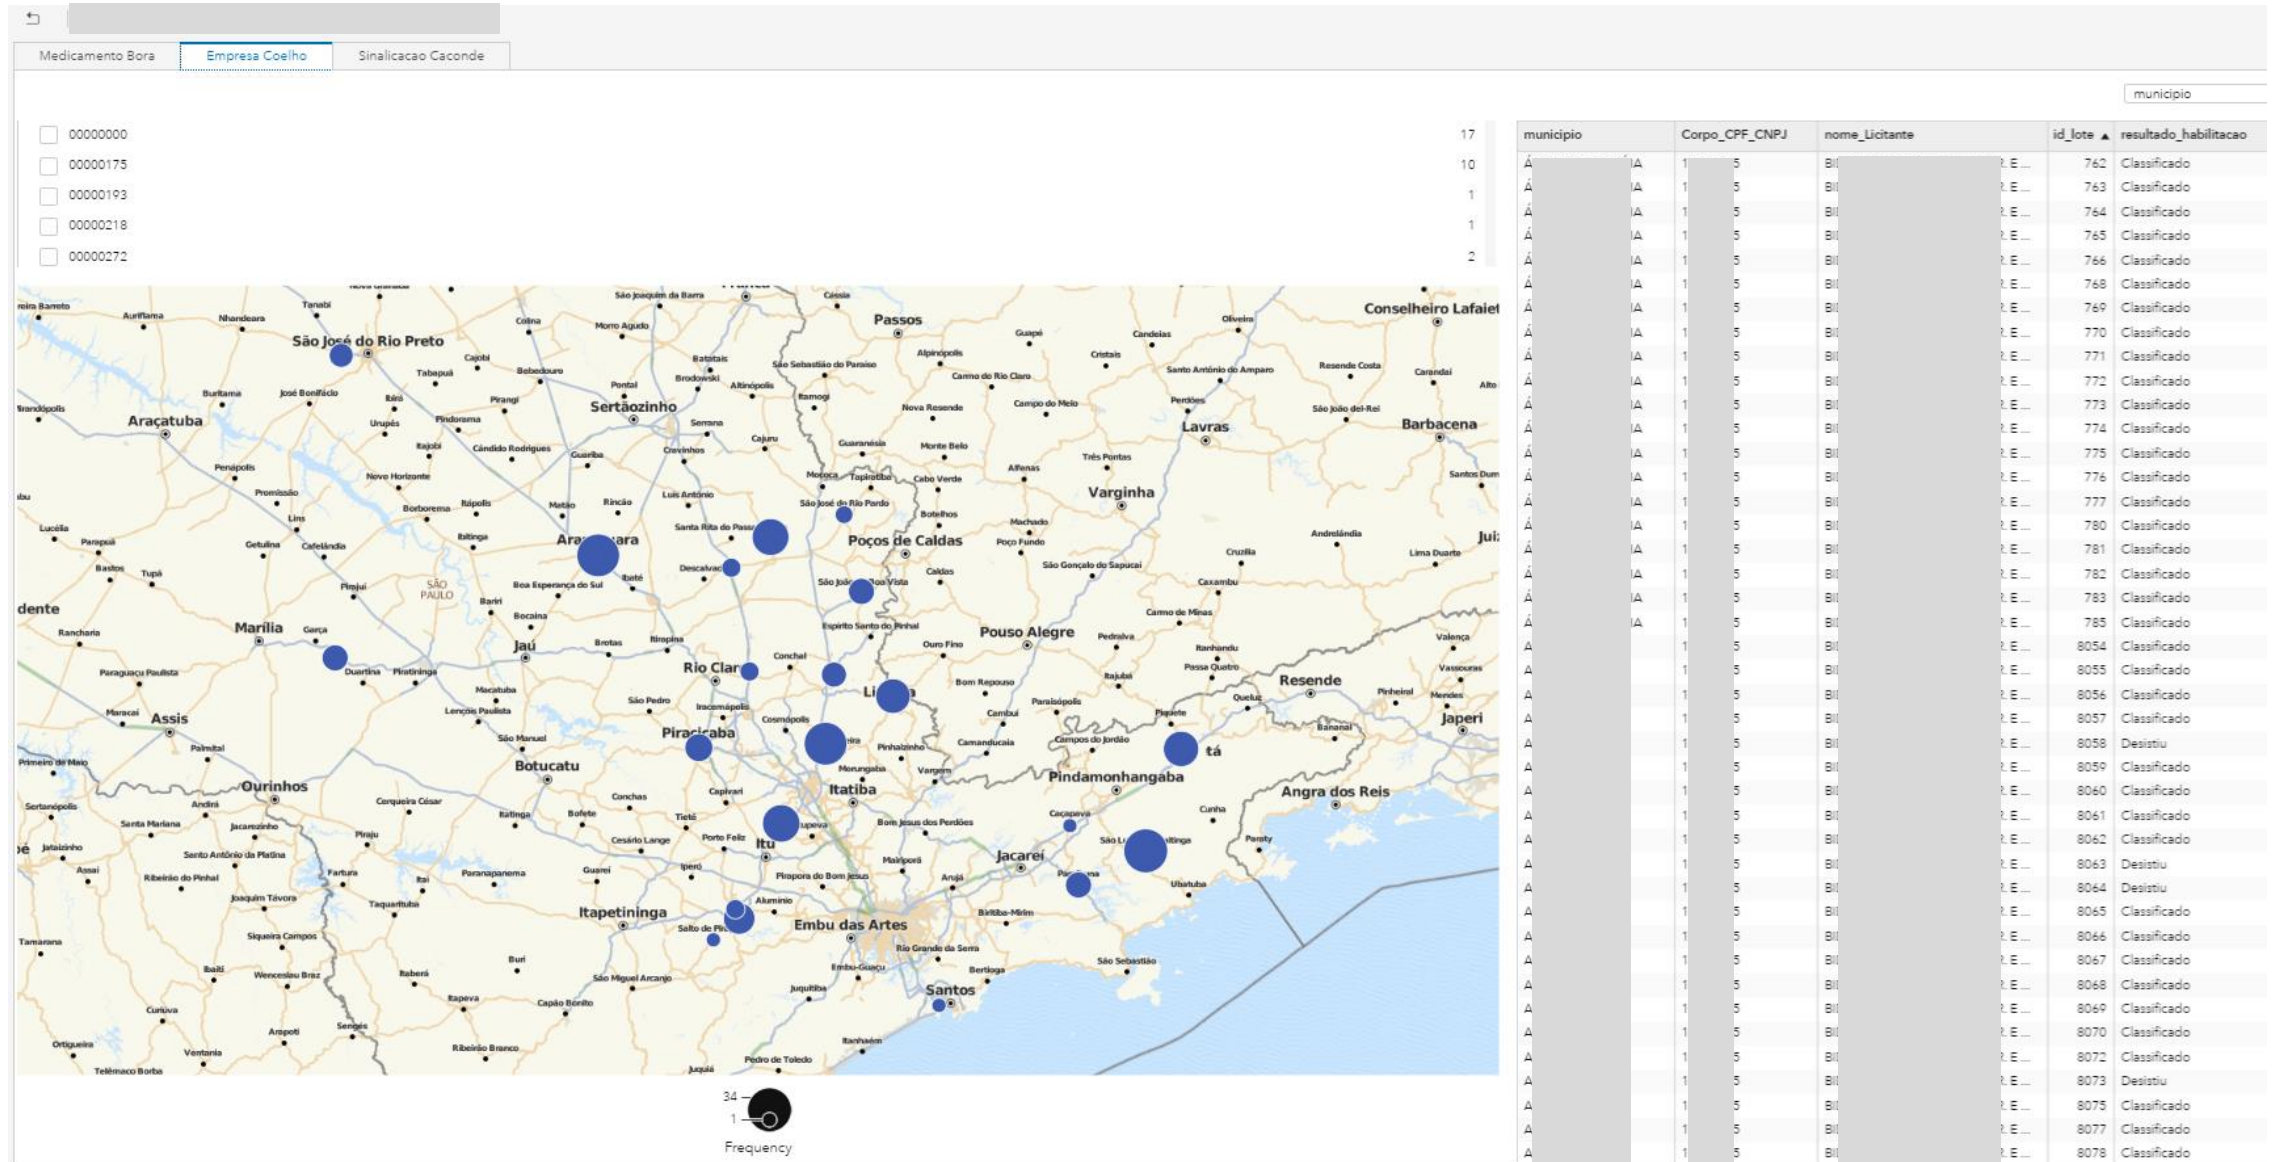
Medicamento Bora | Empresa Coelho | Sinalicacao Caconde

municipio

00000000 17
00000175 10
00000193 1
00000218 1
00000272 2

São José do Rio Preto
Araçatuba
Sertãozinho
Passos
Conselheiro Lafaiete
Lavras
Barbacena
Varginha
Poços de Caldas
Pouso Alegre
Marília
Jaú
Rio Claro
Piracicaba
Botucatu
Ourinhos
Assis
Itatiba
Resende
Pindamonhangaba
Angra dos Reis
Jacareí
Itu
Itapetininga
Embu das Artes
Santos
Japeri

34
1
Frequency

| municipio | Corpo_CPF_CNPJ | nome_Licitante | id_lote ▲ | resultado_habilitacao |
|---|---|---|---|---|
| | | | 762 | Classificado |
| | | | 763 | Classificado |
| | | | 764 | Classificado |
| | | | 765 | Classificado |
| | | | 766 | Classificado |
| | | | 768 | Classificado |
| | | | 769 | Classificado |
| | | | 770 | Classificado |
| | | | 771 | Classificado |
| | | | 772 | Classificado |
| | | | 773 | Classificado |
| | | | 774 | Classificado |
| | | | 775 | Classificado |
| | | | 776 | Classificado |
| | | | 777 | Classificado |
| | | | 780 | Classificado |
| | | | 781 | Classificado |
| | | | 782 | Classificado |
| | | | 783 | Classificado |
| | | | 785 | Classificado |
| | | | 8054 | Classificado |
| | | | 8055 | Classificado |
| | | | 8056 | Classificado |
| | | | 8057 | Classificado |
| | | | 8058 | Desistiu |
| | | | 8059 | Classificado |
| | | | 8060 | Classificado |
| | | | 8061 | Classificado |
| | | | 8062 | Classificado |
| | | | 8063 | Desistiu |
| | | | 8064 | Desistiu |
| | | | 8065 | Classificado |
| | | | 8066 | Classificado |
| | | | 8067 | Classificado |
| | | | 8068 | Classificado |
| | | | 8069 | Classificado |
| | | | 8070 | Classificado |
| | | | 8072 | Classificado |
| | | | 8073 | Desistiu |
| | | | 8075 | Classificado |
| | | | 8077 | Classificado |
| | | | 8078 | Classificado |